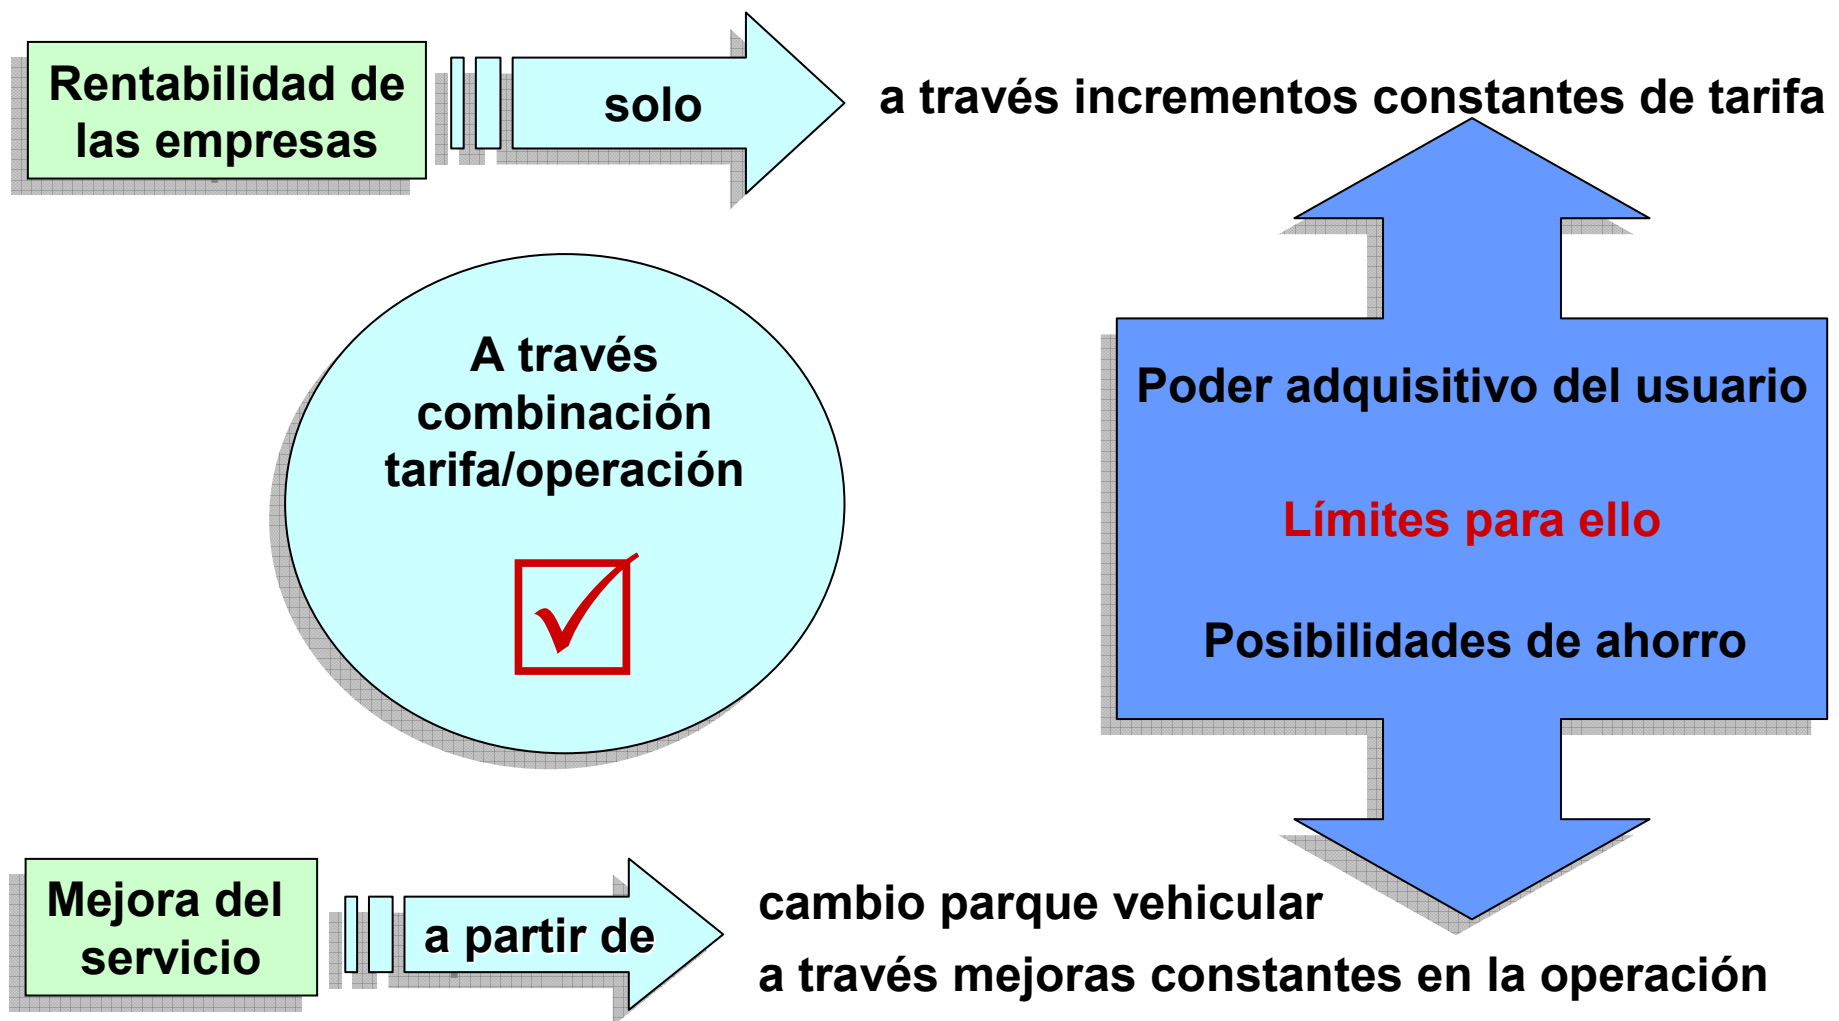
Rentabilidad de las empresas

solo

a través incrementos constantes de tarifa

A través combinación tarifa/operación

Poder adquisitivo del usuario

Límites para ello

Posibilidades de ahorro

Mejora del servicio

a partir de

cambio parque vehicular

a través mejoras constantes en la operación